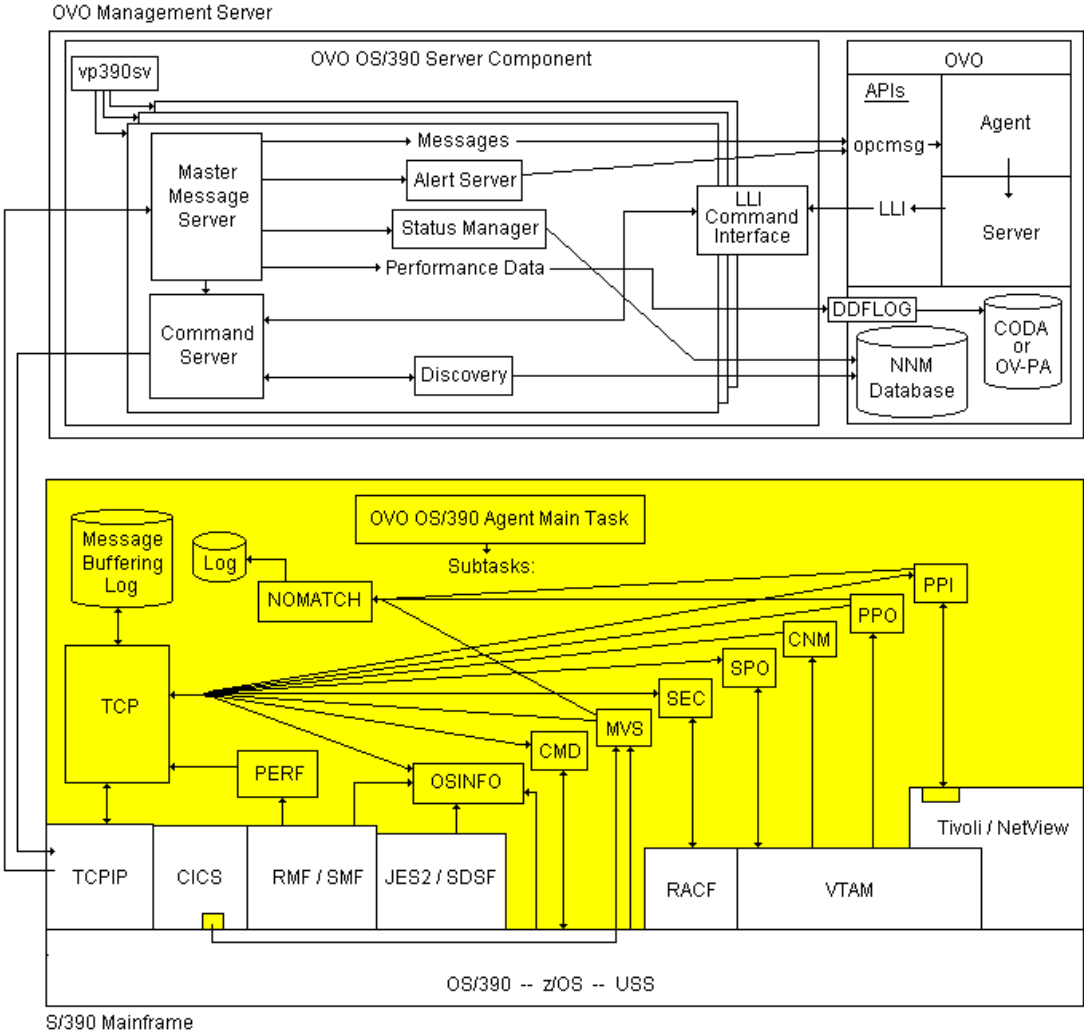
OVO Management Server

OVO OS/390 Server Component

vp390sv

Master Message Server

Messages

Alert Server

Status Manager

Performance Data

Command Server

Discovery

LLI Command Interface

OVO

APIs

opcmsg

Agent

LLI

Server

DDFLOG

CODA or OV-PA

NNM Database

OVO OS/390 Agent Main Task

Subtasks:

Message Buffering Log

Log

NOMATCH

PPI

PPO

CNM

SPO

SEC

MVS

CMD

TCP

PERF

OSINFO

Tivoli / NetView

TCPIP

CICS

RMF / SMF

JES2 / SDSF

RACF

VTAM

OS/390 -- z/OS -- USS

S/390 Mainframe